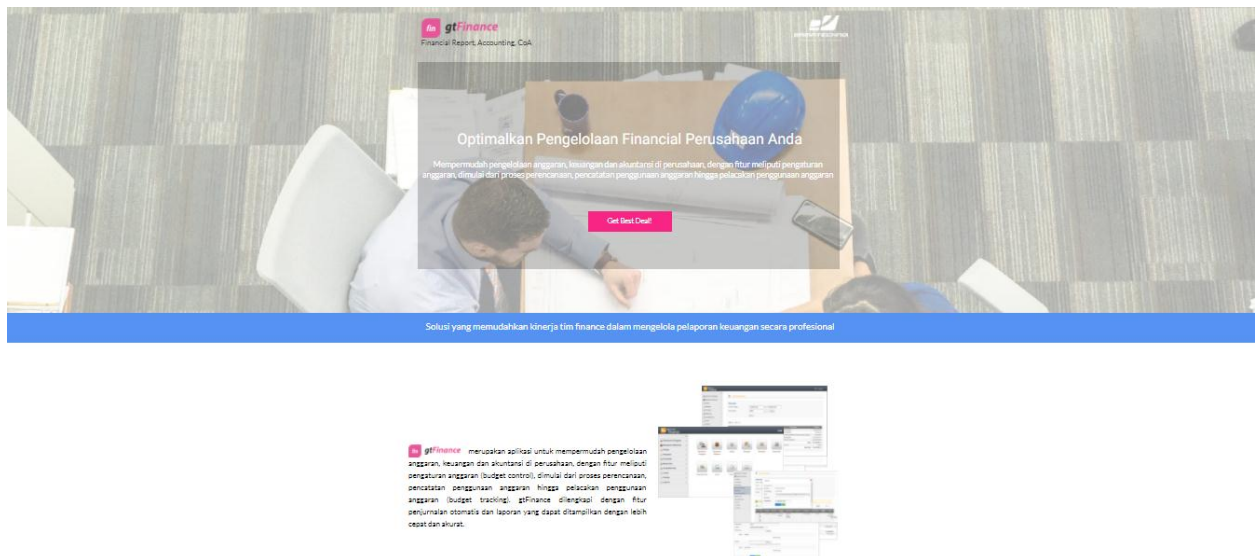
fin gtFinance
Financial Report, Accounting, CoA

Optimalkan Pengelolaan Financial Perusahaan Anda

Mempermudah pengelolaan anggaran, keuangan dan akuntansi di perusahaan, dengan fitur meliputi pengaturan anggaran, dimulai dari proses perencanaan, pencatatan penggunaan anggaran hingga pelacakan penggunaan anggaran

Get Best Deal!

Solusi yang memudahkan kinerja tim finance dalam mengelola pelaporan keuangan secara profesional

fin gtFinance merupakan aplikasi untuk mempermudah pengelolaan anggaran, keuangan dan akuntansi di perusahaan, dengan fitur meliputi pengaturan anggaran (budget control), dimulai dari proses perencanaan, pencatatan penggunaan anggaran hingga pelacakan penggunaan anggaran (budget tracking). gtFinance dilengkapi dengan fitur penjurnalan otomatis dan laporan yang dapat ditampilkan dengan lebih cepat dan akurat.